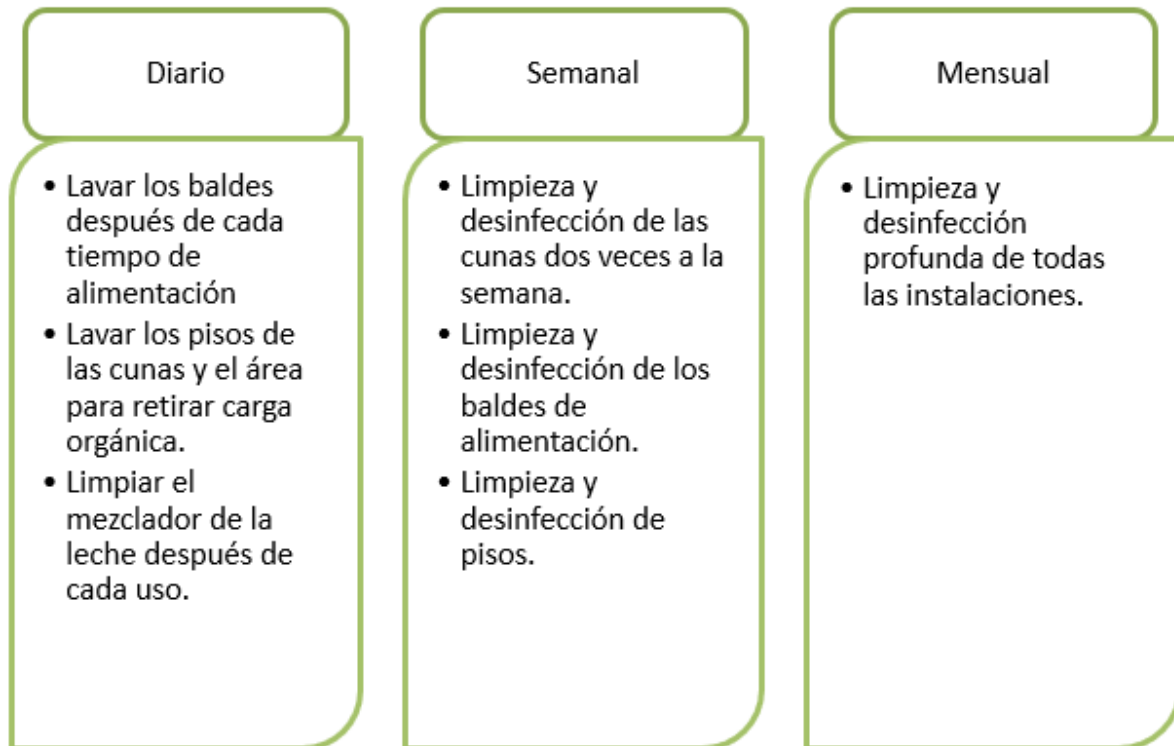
Diario

- Lavar los baldes después de cada tiempo de alimentación
- Lavar los pisos de las cunas y el área para retirar carga orgánica.
- Limpiar el mezclador de la leche después de cada uso.

Semanal

- Limpieza y desinfección de las cunas dos veces a la semana.
- Limpieza y desinfección de los baldes de alimentación.
- Limpieza y desinfección de pisos.

Mensual

- Limpieza y desinfección profunda de todas las instalaciones.